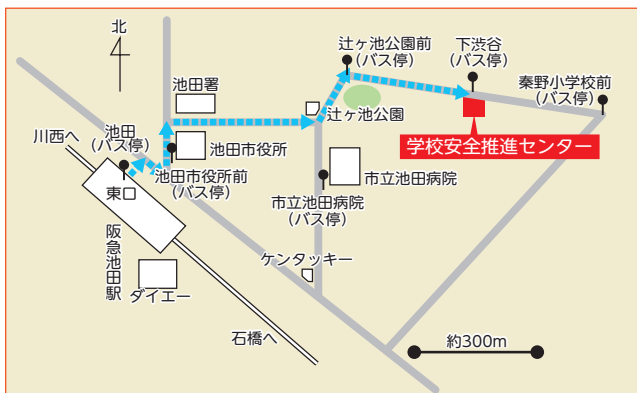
北

川西へ

池田署

池田
（バス停）

池田市役所

池田市役所前
（バス停）

東口

阪急池田駅

ダイエー

辻ヶ池公園前
（バス停）

辻ヶ池公園

下渋谷
（バス停）

秦野小学校前
（バス停）

学校安全推進センター

市立池田病院

市立池田病院
（バス停）

ケンタッキー

石橋へ

約300m